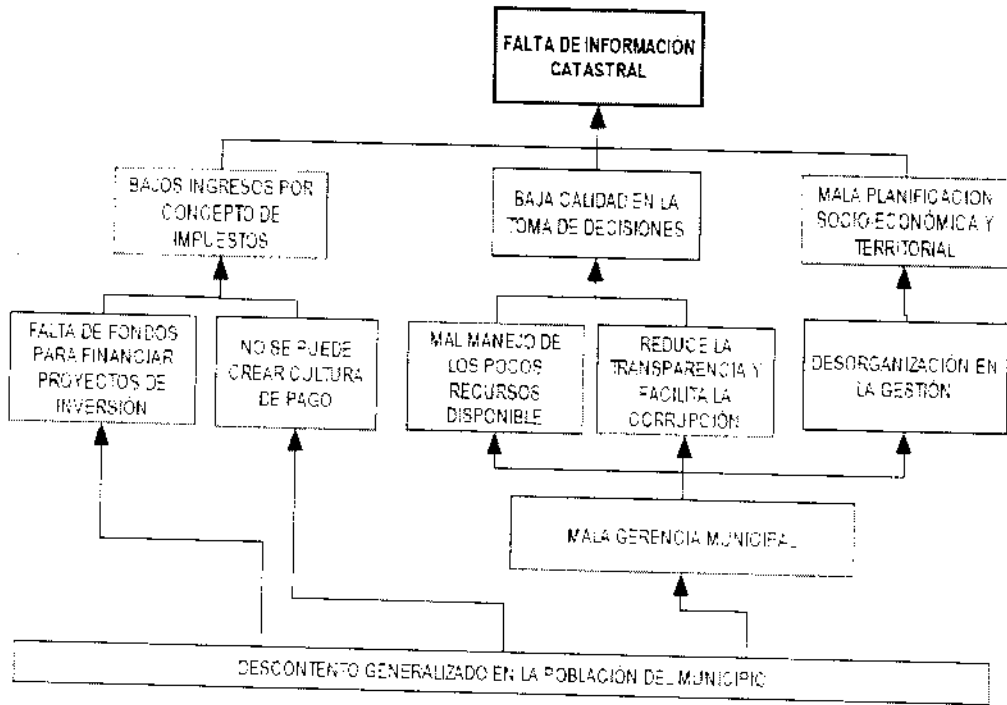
FALTA DE INFORMACIÓN CATASTRAL

BAJOS INGRESOS POR CONCEPTO DE IMPUESTOS

BAJA CALIDAD EN LA TOMA DE DECISIONES

MALA PLANIFICACION SOCIO-ECONÓMICA Y TERRITORIAL

FALTA DE FONDOS PARA FINANCIAR PROYECTOS DE INVERSIÓN

NO SE PUEDE CREAR CULTURA DE PAGO

MAL MANEJO DE LOS POCOS RECURSOS DISPONIBLE

REDUCE LA TRANSPARENCIA Y FACILITA LA CORRUPCIÓN

DESORGANIZACIÓN EN LA GESTIÓN

MALA GERENCIA MUNICIPAL

DESCONTENTO GENERALIZADO EN LA POBLACIÓN DEL MUNICIPIO